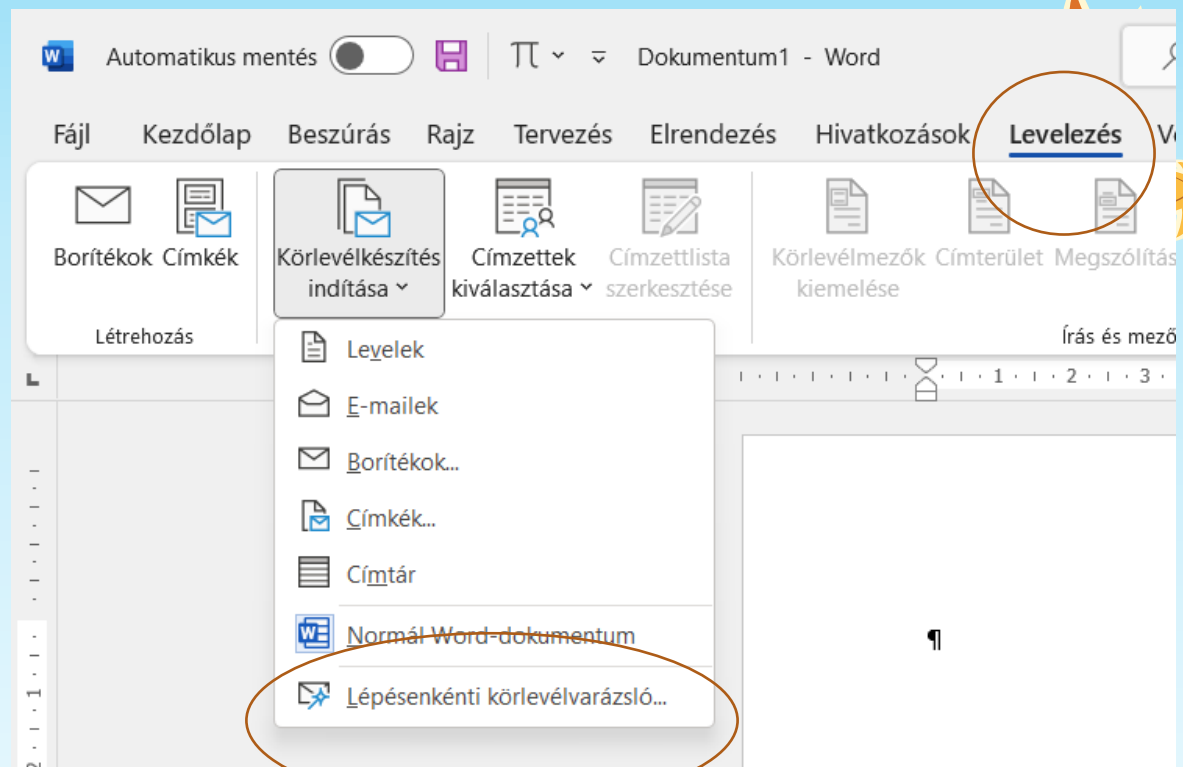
Automatikus mentés Dokumentum1 - Word

Fájl Kezdőlap Beszúrás Rajz Tervezés Elrendezés Hivatkozások Levelezés Ve

Borítékok Címkék

Létrehozás

Körlevélkészítés indítása

Címzettek kiválasztása

Címzettlista szerkesztése

Körlevélmezők kiemelése

Címterület

Megszólítás

Írás és mező

Levelek

E-mailek

Borítékok...

Címkék...

Címtár

Normál Word-dokumentum

Lépésenkénti körlevélvarázsló...

1 2 3

¶

1 2